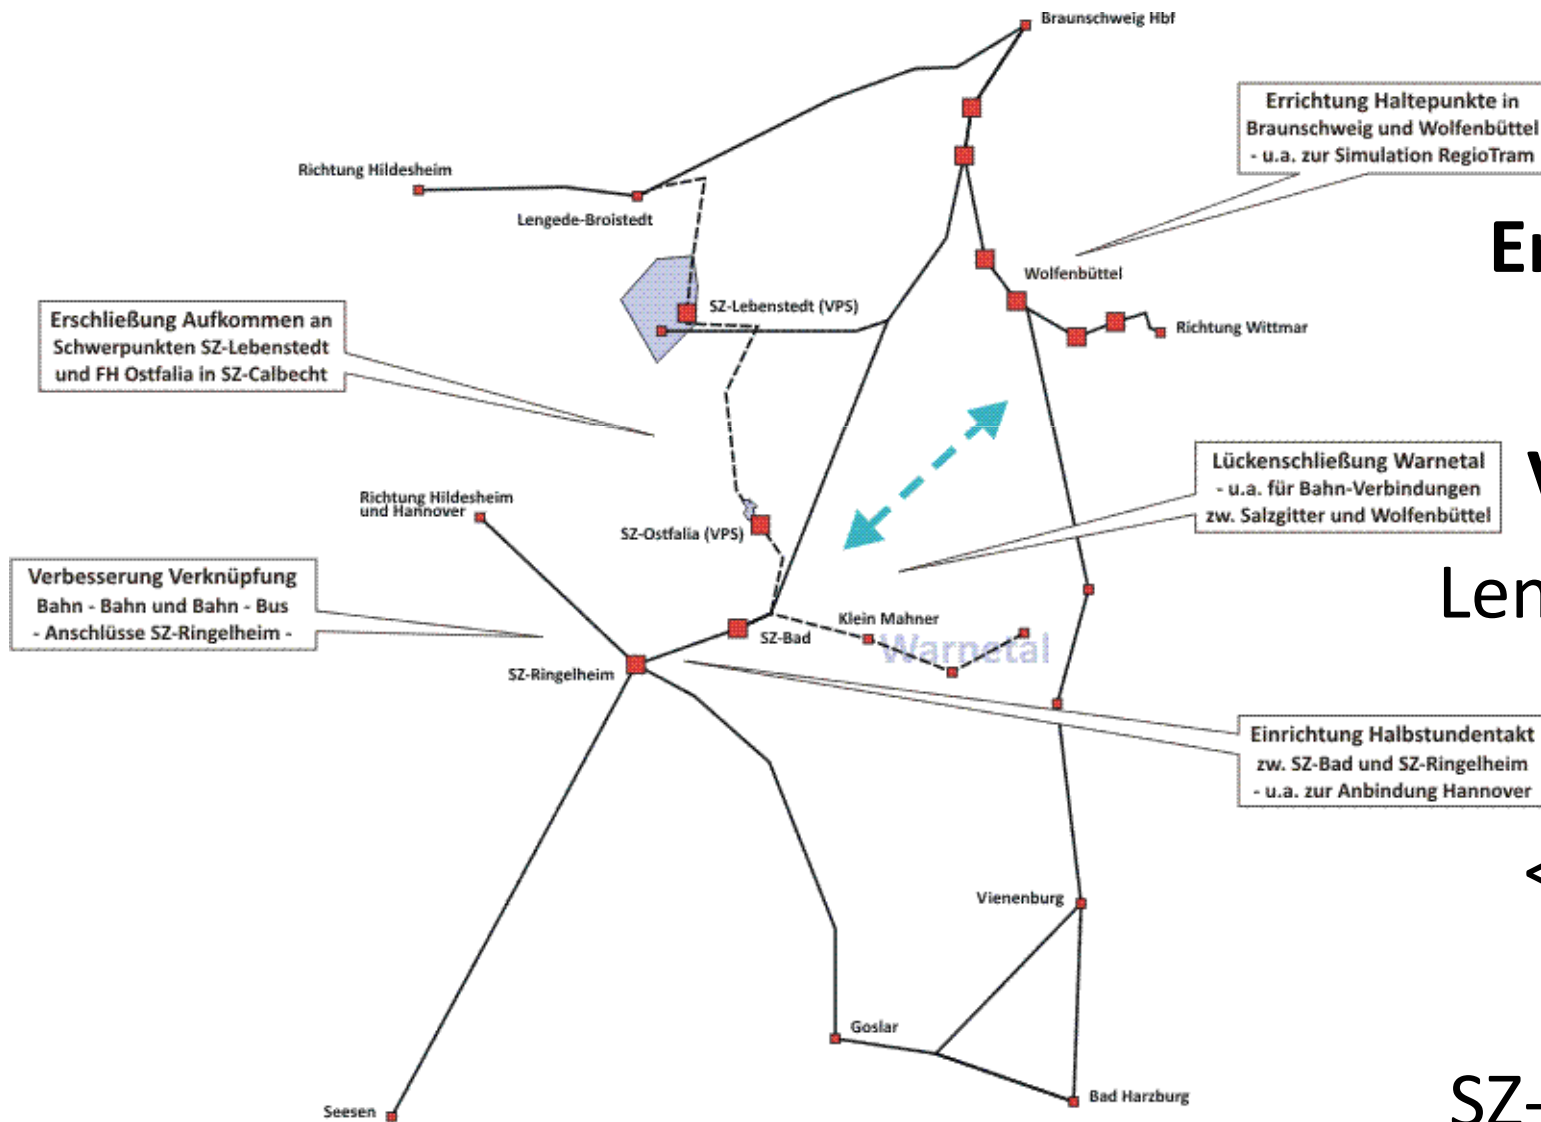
Braunschweig Hbf

Errichtung Haltepunkte in Braunschweig und Wolfenbüttel - u.a. zur Simulation RegioTram

Richtung Hildesheim

Lengede-Broistedt

Er

Wolfenbüttel

Richtung Wittmar

SZ-Lebenstedt (VPS)

Erschließung Aufkommen an Schwerpunkten SZ-Lebenstedt und FH Ostfalia in SZ-Calbecht

Lückenschließung Warnetal - u.a. für Bahn-Verbindungen zw. Salzgitter und Wolfenbüttel

V

Richtung Hildesheim und Hannover

SZ-Ostfalia (VPS)

Len

Verbesserung Verknüpfung Bahn - Bahn und Bahn - Bus - Anschlüsse SZ-Ringelheim -

Klein Mahner

SZ-Bad

Warnetal

SZ-Ringelheim

Einrichtung Halbstundentakt zw. SZ-Bad und SZ-Ringelheim - u.a. zur Anbindung Hannover

<

Vienenburg

Goslar

Seesen

Bad Harzburg

SZ-